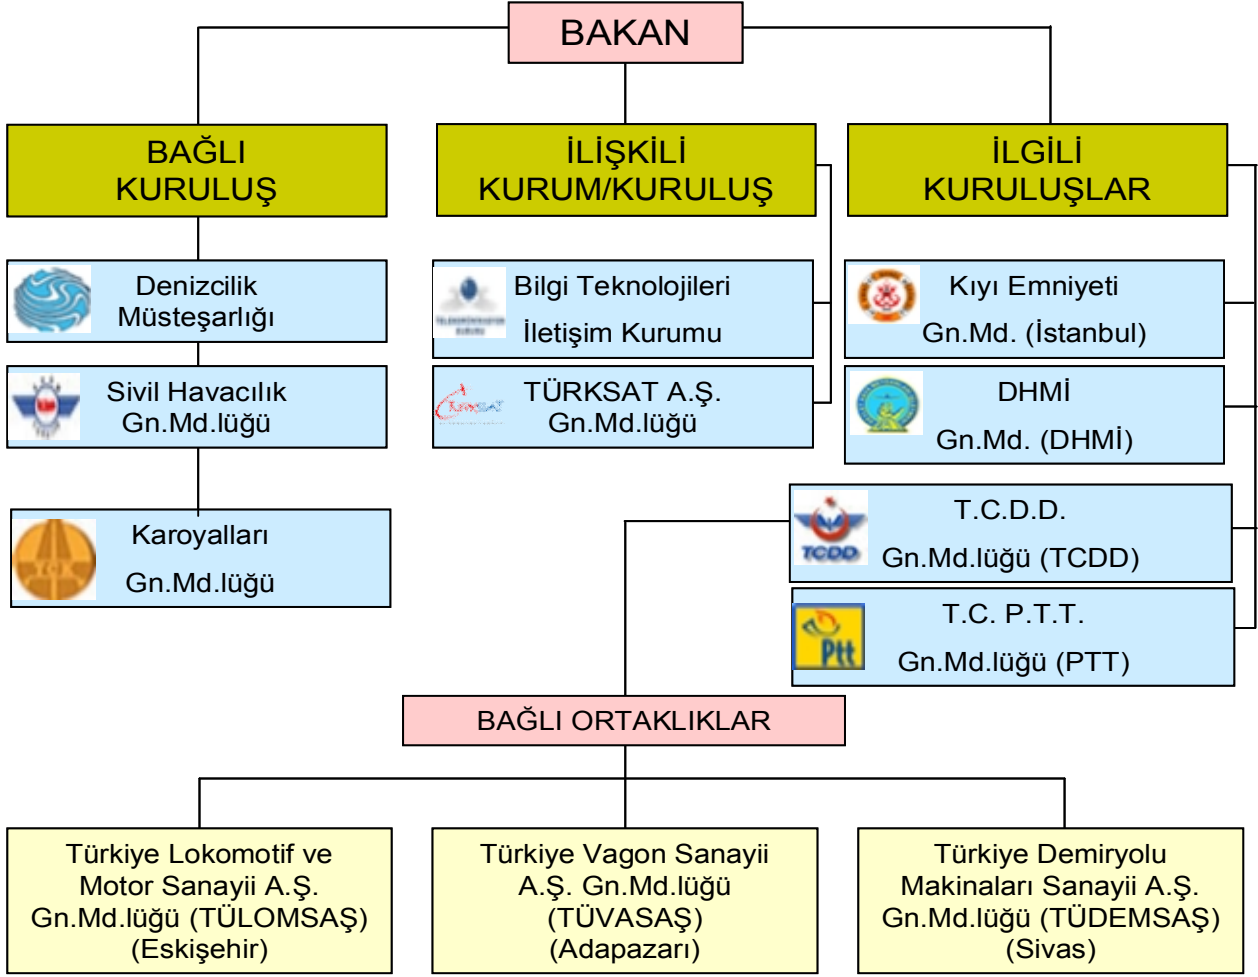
BAKAN

BAĞLI KURULUŞ

Denizcilik Müsteşarlığı

Sivil Havacılık Gn.Md.lüğü

Karoyalları Gn.Md.lüğü

İLİŞKİLİ KURUM/KURULUŞ

Bilgi Teknolojileri İletişim Kurumu

TÜRKSAT A.Ş. Gn.Md.lüğü

İLGİLİ KURULUŞLAR

Kıyı Emniyeti Gn.Md. (İstanbul)

DHMİ Gn.Md. (DHMİ)

T.C.D.D. Gn.Md.lüğü (TCDD)

T.C. P.T.T. Gn.Md.lüğü (PTT)

Ptt

TCDD

BAĞLI ORTAKLIKLAR

Türkiye Lokomotif ve Motor Sanayii A.Ş. Gn.Md.lüğü (TÜLOMSAŞ) (Eskişehir)

Türkiye Vagon Sanayii A.Ş. Gn.Md.lüğü (TÜVASAŞ) (Adapazarı)

Türkiye Demiryolu Makinaları Sanayii A.Ş. Gn.Md.lüğü (TÜDEMSAŞ) (Sivas)